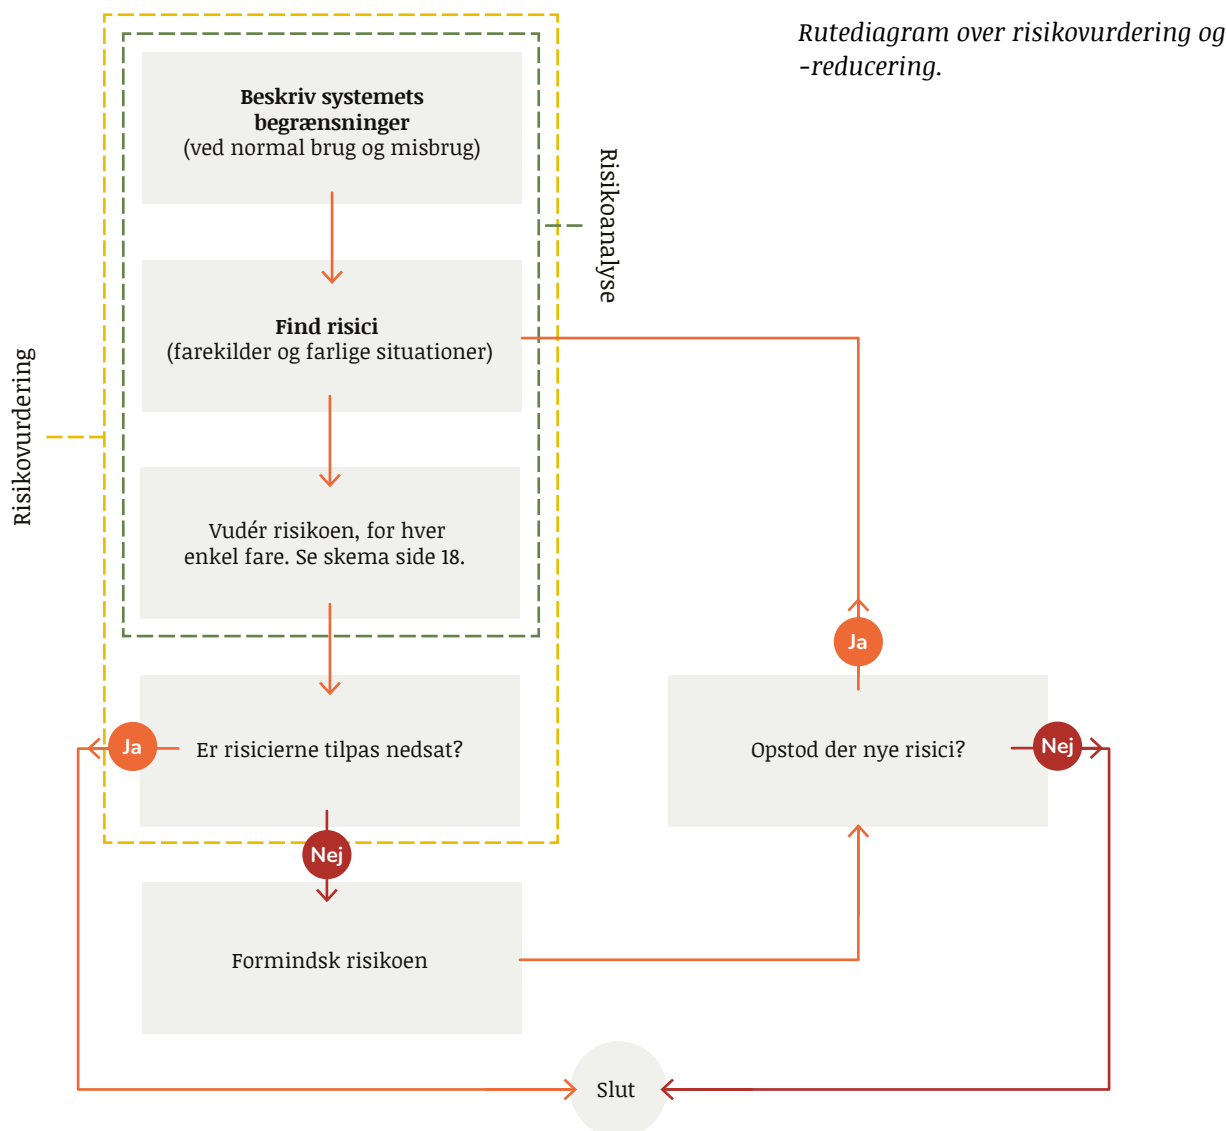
Rutediagram over risikovurdering og -reducering.

Risikovurdering

Risikoanalyse

**Beskriv systemets begrænsninger**
(ved normal brug og misbrug)

**Find risici**
(farekilder og farlige situationer)

Vudér risikoen, for hver enkel fare. Se skema side 18.

Er risicierne tilpas nedsat?

Ja

Nej

Formindsk risikoen

Opstod der nye risici?

Ja

Nej

Slut